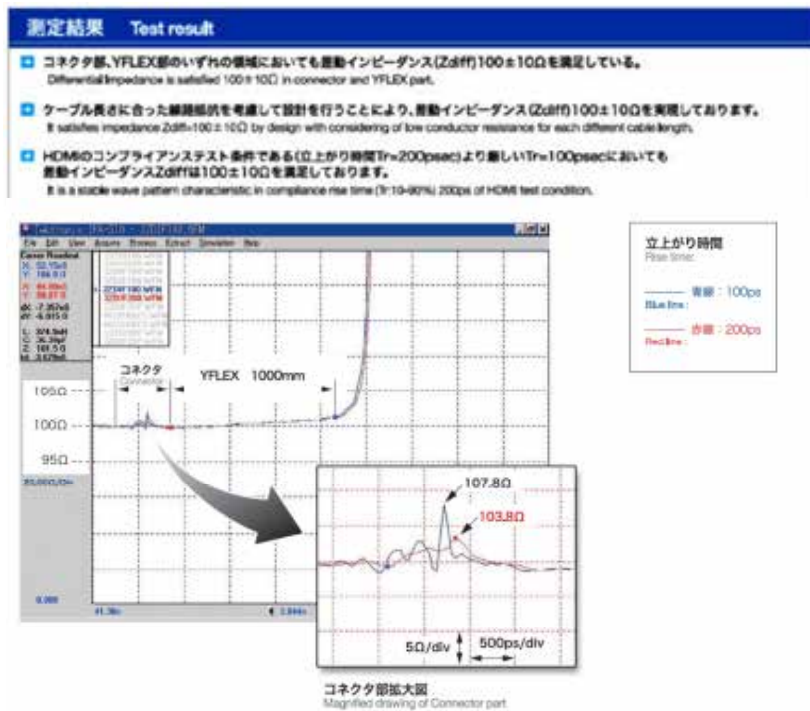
測定結果　Test result

コネクタ部、YFLEX部のいずれの領域においても差動インピーダンス(Zdiff)100±10Ωを満足している。
Differential impedance is satisfied 100±10Ω in connector and YFLEX part.

ケーブル長さに合った線路抵抗を考慮して設計を行うことにより、差動インピーダンス(Zdiff)100±10Ωを実現しております。
It satisfies impedance Zdiff=100±10Ω by design with considering of low conductor resistance for each different cable length.

HDMIのコンプライアンステスト条件である(立上がり時間Tr=200psec)より厳しいTr=100psecにおいても差動インピーダンスZdiffは100±10Ωを満足しております。
It is a stable wave pattern characteristic in compliance rise time (Tr:10-90%) 200ps of HDMI test condition.

File Edit View Acquire Process Extract Simulation Help

Cursor Readout

コネクタ
Connector

YFLEX 1000mm

105Ω

100Ω

95Ω

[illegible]

0.000

立上がり時間
Rise time:

青線：100ps
Blue line:

赤線：200ps
Red line:

107.8Ω

103.8Ω

5Ω/div

500ps/div

コネクタ部拡大図
Magnified drawing of Connector part